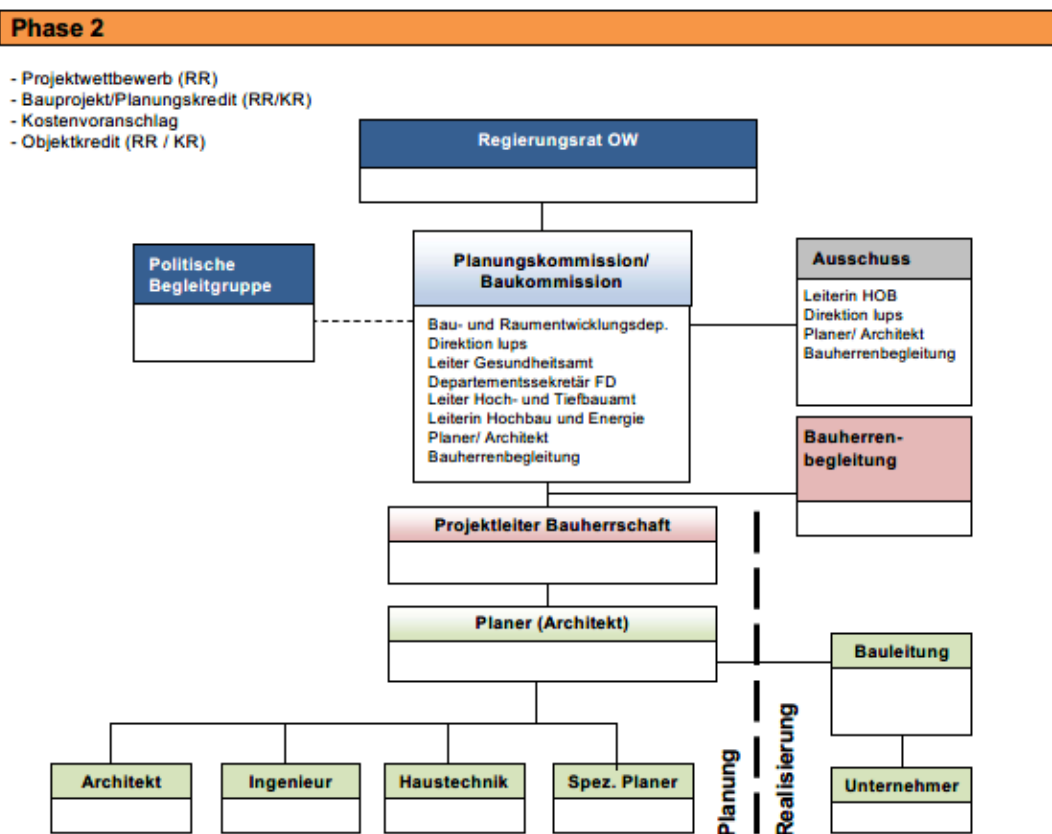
Phase 2

- Projektwettbewerb (RR)
- Bauprojekt/Planungskredit (RR/KR)
- Kostenvoranschlag
- Objektkredit (RR / KR)

Regierungsrat OW

Politische Begleitgruppe

Planungskommission/ Baukommission

Bau- und Raumentwicklungsdep.
Direktion lups
Leiter Gesundheitsamt
Departementssekretär FD
Leiter Hoch- und Tiefbauamt
Leiterin Hochbau und Energie
Planer/ Architekt
Bauherrenbegleitung

Ausschuss

Leiterin HOB
Direktion lups
Planer/ Architekt
Bauherrenbegleitung

Bauherren-begleitung

Projektleiter Bauherrschaft

Planer (Architekt)

Bauleitung

Unternehmer

Architekt

Ingenieur

Haustechnik

Spez. Planer

Planung

Realisierung